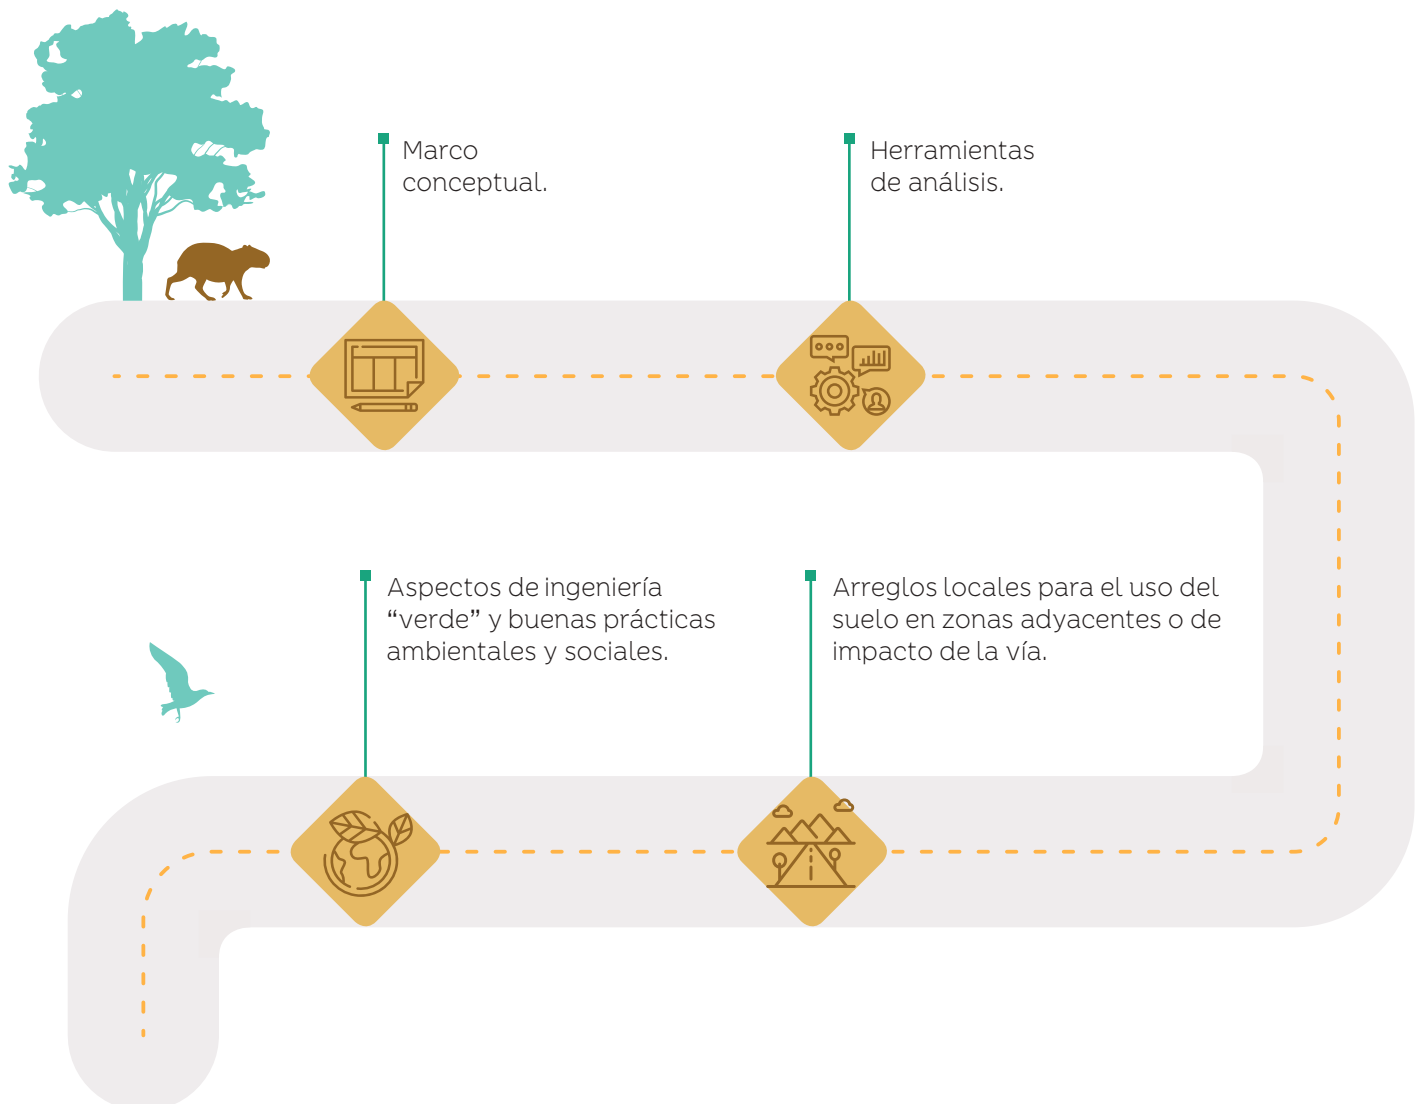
Marco conceptual.

Herramientas de análisis.

Aspectos de ingeniería “verde” y buenas prácticas ambientales y sociales.

Arreglos locales para el uso del suelo en zonas adyacentes o de impacto de la vía.